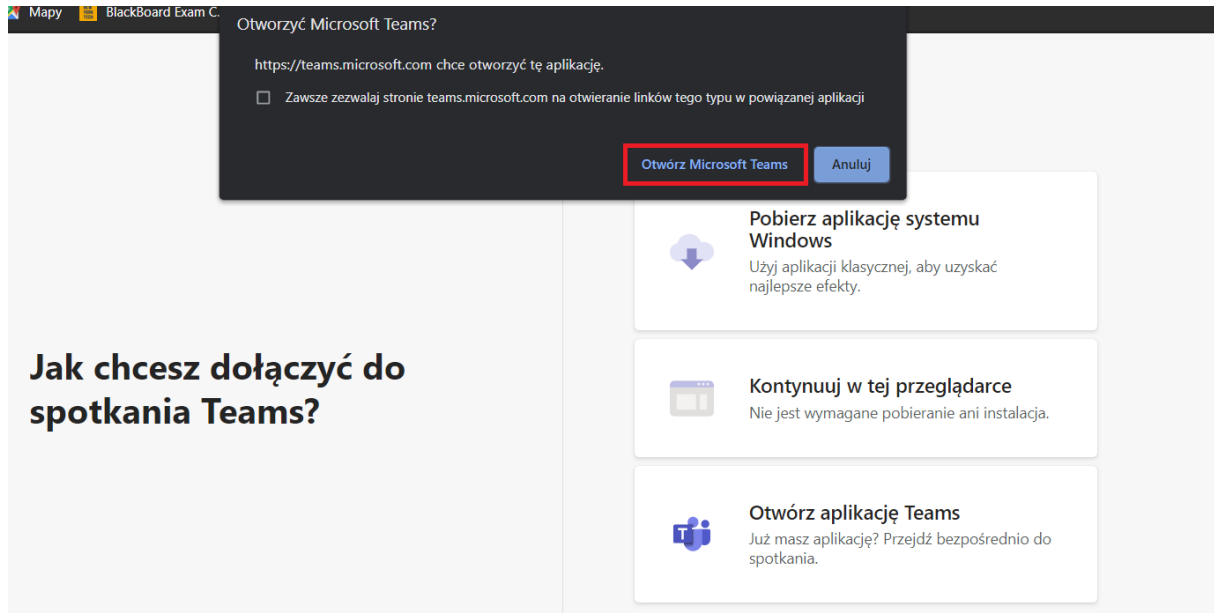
Mapy BlackBoard Exam C.

Otworzyć Microsoft Teams?

https://teams.microsoft.com chce otworzyć tę aplikację.

Zawsze zezwalaj stronie teams.microsoft.com na otwieranie linków tego typu w powiązanej aplikacji

Otwórz Microsoft Teams

Anuluj

Jak chcesz dołączyć do spotkania Teams?

Pobierz aplikację systemu Windows
Użyj aplikacji klasycznej, aby uzyskać najlepsze efekty.

Kontynuuj w tej przeglądarce
Nie jest wymagane pobieranie ani instalacja.

Otwórz aplikację Teams
Już masz aplikację? Przejdź bezpośrednio do spotkania.